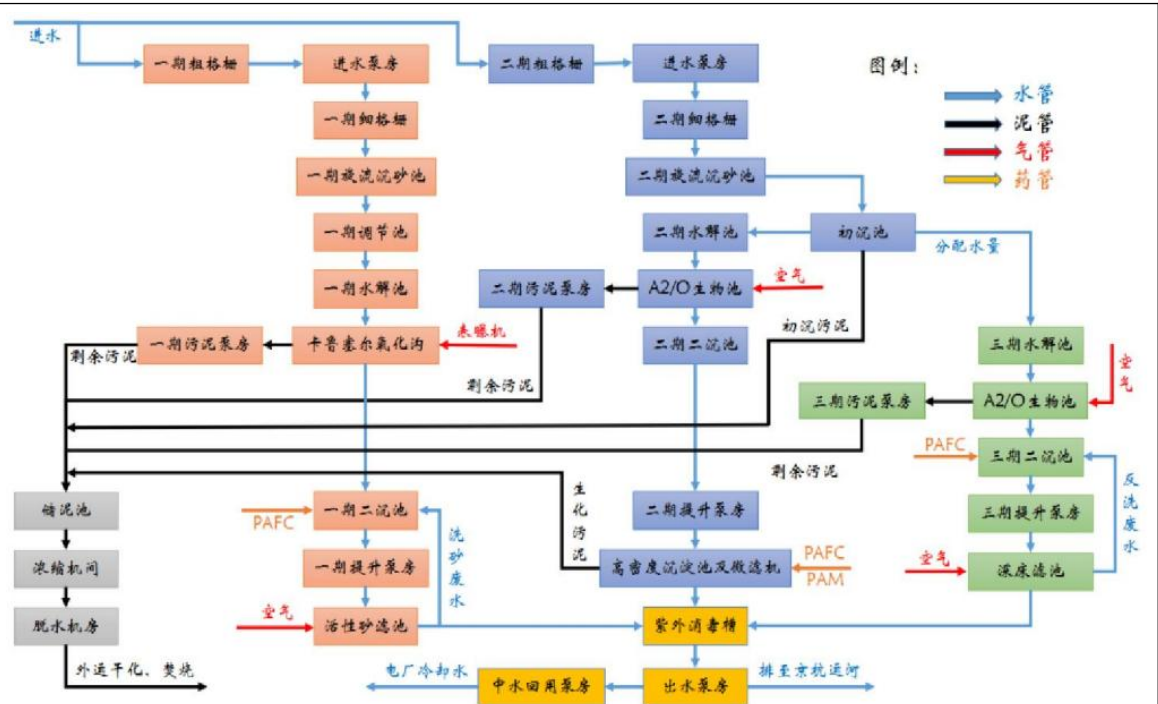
进水

一期粗格栅

进水泵房

二期粗格栅

进水泵房

图例：

水管

泥管

气管

药管

一期细格栅

二期细格栅

一期旋流沉砂池

二期旋流沉砂池

一期调节池

二期水解池

初沉池

分配水量

一期水解池

二期污泥泵房

A2/O生物池

空气

一期污泥泵房

卡鲁塞尔氧化沟

表曝机

初沉污泥

剩余污泥

二期二沉池

三期水解池

剩余污泥

空气

三期污泥泵房

A2/O生物池

PAFC

三期二沉池

反洗废水

剩余污泥

储泥池

生化污泥

PAFC

一期二沉池

洗砂废水

二期提升泵房

三期提升泵房

浓缩机间

一期提升泵房

高密度沉淀池及微滤机

PAFC

PAM

空气

深床滤池

脱水机房

空气

活性砂滤池

紫外消毒槽

外运干化、焚烧

电厂冷却水

中水回用泵房

出水泵房

排至京杭运河